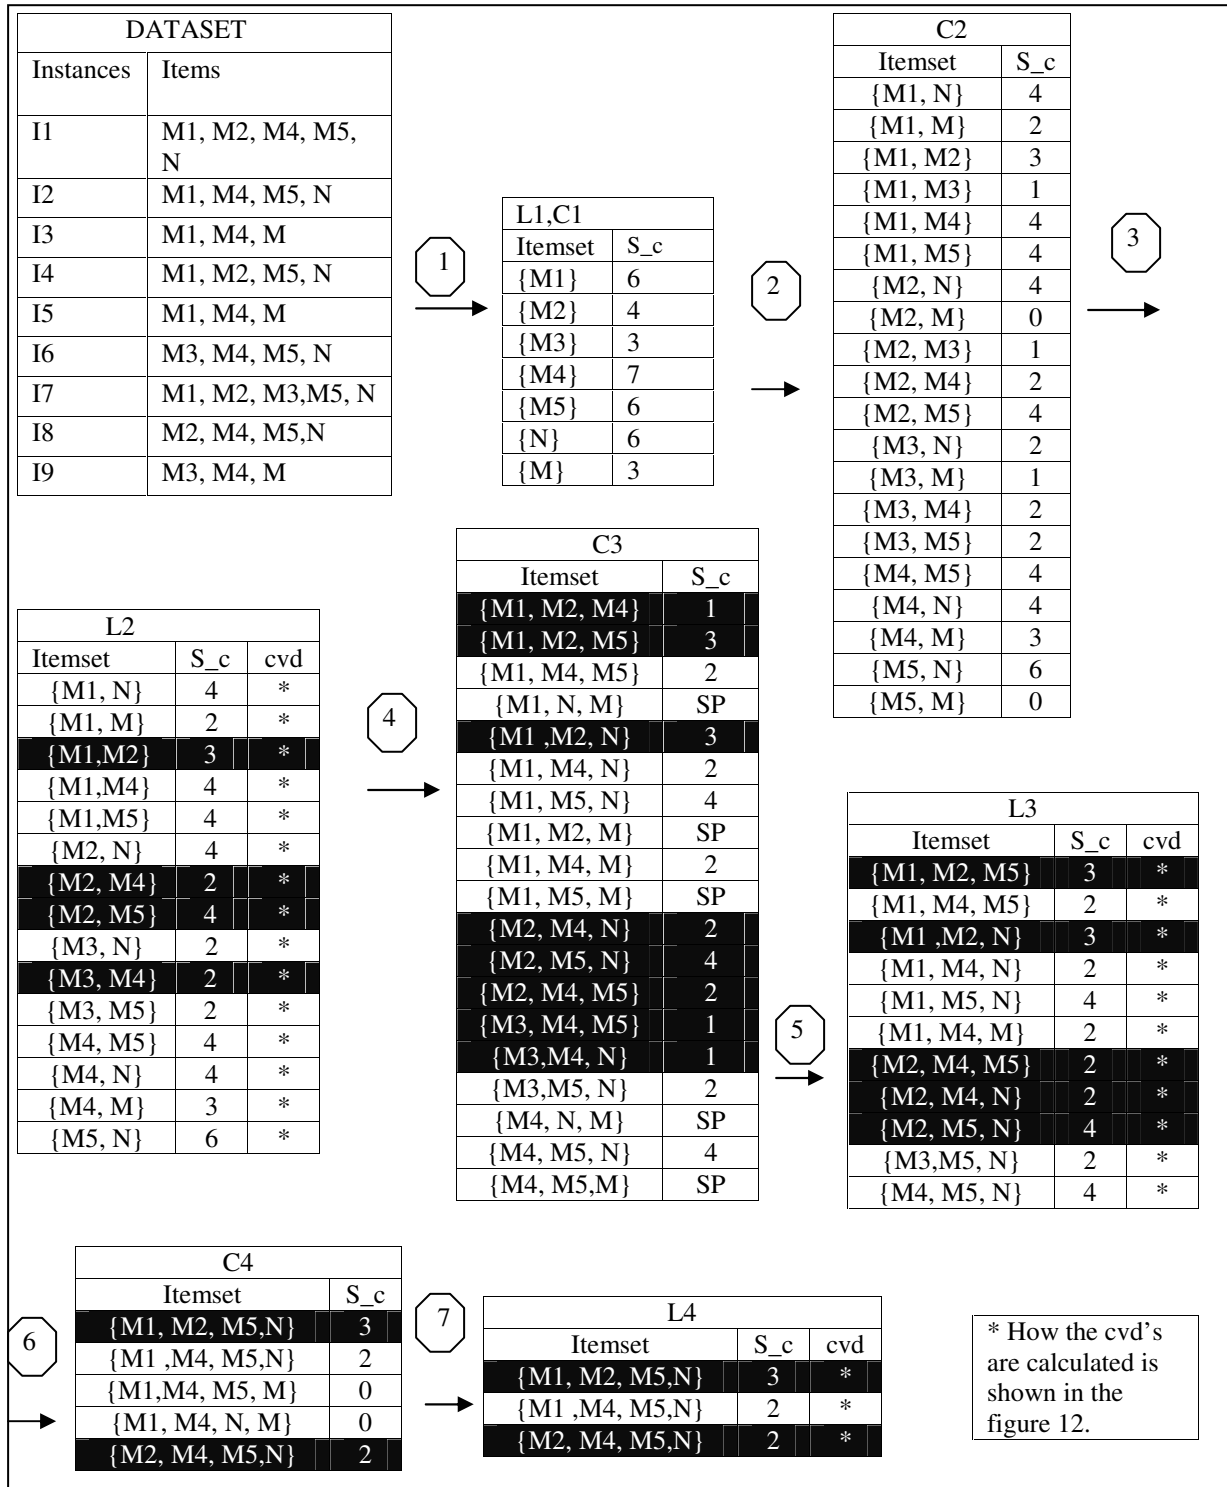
| DATASET | |
|---|---|
| Instances | Items |
| I1 | M1, M2, M4, M5, N |
| I2 | M1, M4, M5, N |
| I3 | M1, M4, M |
| I4 | M1, M2, M5, N |
| I5 | M1, M4, M |
| I6 | M3, M4, M5, N |
| I7 | M1, M2, M3,M5, N |
| I8 | M2, M4, M5,N |
| I9 | M3, M4, M |

1

| L1,C1 | |
|---|---|
| Itemset | S_c |
| {M1} | 6 |
| {M2} | 4 |
| {M3} | 3 |
| {M4} | 7 |
| {M5} | 6 |
| {N} | 6 |
| {M} | 3 |

2

| C2 | |
|---|---|
| Itemset | S_c |
| {M1, N} | 4 |
| {M1, M} | 2 |
| {M1, M2} | 3 |
| {M1, M3} | 1 |
| {M1, M4} | 4 |
| {M1, M5} | 4 |
| {M2, N} | 4 |
| {M2, M} | 0 |
| {M2, M3} | 1 |
| {M2, M4} | 2 |
| {M2, M5} | 4 |
| {M3, N} | 2 |
| {M3, M} | 1 |
| {M3, M4} | 2 |
| {M3, M5} | 2 |
| {M4, M5} | 4 |
| {M4, N} | 4 |
| {M4, M} | 3 |
| {M5, N} | 6 |
| {M5, M} | 0 |

3

| L2 | | |
|---|---|---|
| Itemset | S_c | cvd |
| {M1, N} | 4 | * |
| {M1, M} | 2 | * |
| {M1,M2} | 3 | * |
| {M1,M4} | 4 | * |
| {M1,M5} | 4 | * |
| {M2, N} | 4 | * |
| {M2, M4} | 2 | * |
| {M2, M5} | 4 | * |
| {M3, N} | 2 | * |
| {M3, M4} | 2 | * |
| {M3, M5} | 2 | * |
| {M4, M5} | 4 | * |
| {M4, N} | 4 | * |
| {M4, M} | 3 | * |
| {M5, N} | 6 | * |

4

| C3 | |
|---|---|
| Itemset | S_c |
| {M1, M2, M4} | 1 |
| {M1, M2, M5} | 3 |
| {M1, M4, M5} | 2 |
| {M1, N, M} | SP |
| {M1 ,M2, N} | 3 |
| {M1, M4, N} | 2 |
| {M1, M5, N} | 4 |
| {M1, M2, M} | SP |
| {M1, M4, M} | 2 |
| {M1, M5, M} | SP |
| {M2, M4, N} | 2 |
| {M2, M5, N} | 4 |
| {M2, M4, M5} | 2 |
| {M3, M4, M5} | 1 |
| {M3,M4, N} | 1 |
| {M3,M5, N} | 2 |
| {M4, N, M} | SP |
| {M4, M5, N} | 4 |
| {M4, M5,M} | SP |

5

| L3 | | |
|---|---|---|
| Itemset | S_c | cvd |
| {M1, M2, M5} | 3 | * |
| {M1, M4, M5} | 2 | * |
| {M1 ,M2, N} | 3 | * |
| {M1, M4, N} | 2 | * |
| {M1, M5, N} | 4 | * |
| {M1, M4, M} | 2 | * |
| {M2, M4, M5} | 2 | * |
| {M2, M4, N} | 2 | * |
| {M2, M5, N} | 4 | * |
| {M3,M5, N} | 2 | * |
| {M4, M5, N} | 4 | * |

6

| C4 | |
|---|---|
| Itemset | S_c |
| {M1, M2, M5,N} | 3 |
| {M1 ,M4, M5,N} | 2 |
| {M1,M4, M5, M} | 0 |
| {M1, M4, N, M} | 0 |
| {M2, M4, M5,N} | 2 |

7

| L4 | | |
|---|---|---|
| Itemset | S_c | cvd |
| {M1, M2, M5,N} | 3 | * |
| {M1 ,M4, M5,N} | 2 | * |
| {M2, M4, M5,N} | 2 | * |

* How the cvd's are calculated is shown in the figure 12.